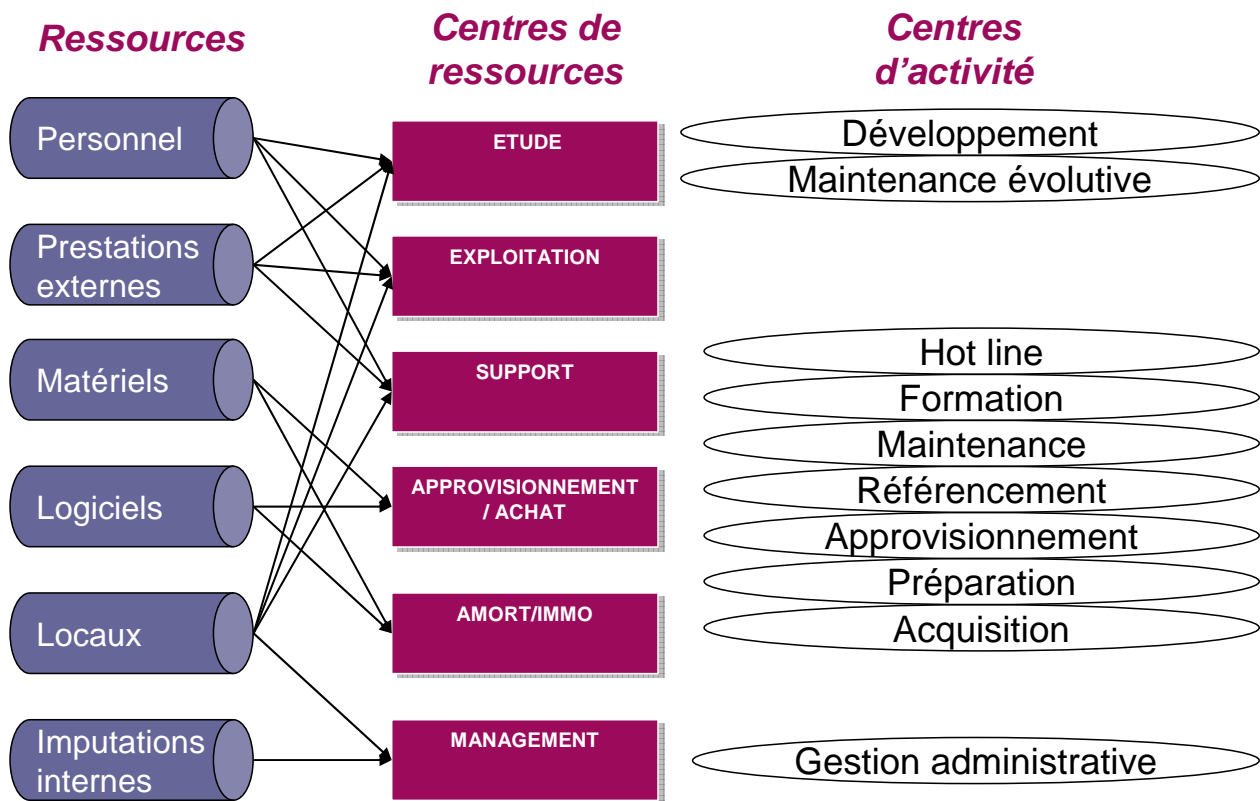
Ressources

Centres de ressources

Centres d'activité

Personnel

Prestations externes

Matériels

Logiciels

Locaux

Imputations internes

ETUDE

EXPLOITATION

SUPPORT

APPROVISIONNEMENT / ACHAT

AMORT/IMMO

MANAGEMENT

Développement

Maintenance évolutive

Hot line

Formation

Maintenance

Référencement

Approvisionnement

Préparation

Acquisition

Gestion administrative